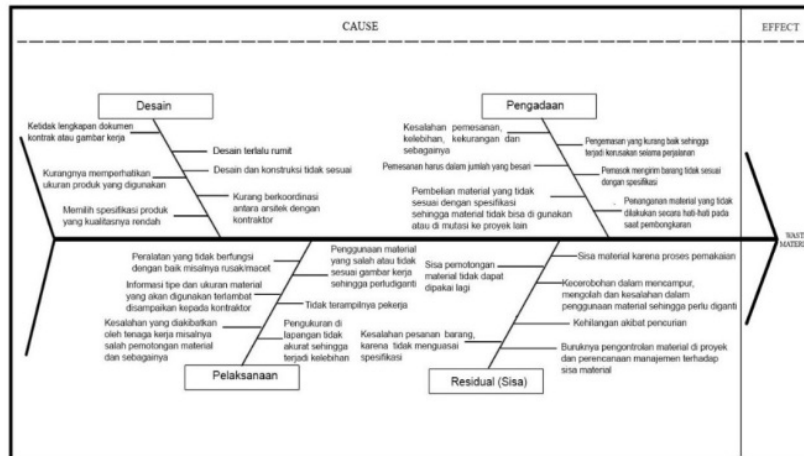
CAUSE

EFFECT

Desain

Ketidak lengkapan dokumen kontrak atau gambar kerja

Desain terlalu rumit

Kurangnya memperhatikan ukuran produk yang digunakan

Desain dan konstruksi tidak sesuai

Kurang berkoordinasi antara arsitek dengan kontraktor

Memilih spesifikasi produk yang kualitasnya rendah

Pengadaan

Kesalahan pemesanan, kelebihan, kekurangan dan sebagainya

Pengemasan yang kurang baik sehingga terjadi kerusakan selama perjalanan

Pemesanan harus dalam jumlah yang besar

Pemasok mengirim barang tidak sesuai dengan spesifikasi

Pembelian material yang tidak sesuai dengan spesifikasi sehingga material tidak bisa di gunakan atau di mutasi ke proyek lain

Penanganan material yang tidak dilakukan secara hati-hati pada saat pembongkaran

WAST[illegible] MATER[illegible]

Peralatan yang tidak berfungsi dengan baik misalnya rusak/macet

Penggunaan material yang salah atau tidak sesuai gambar kerja sehingga perludiganti

Informasi tipe dan ukuran material yang akan digunakan terlambat disampaikan kepada kontraktor

Tidak terampilnya pekerja

Kesalahan yang diakibatkan oleh tenaga kerja misalnya salah pemotongan material dan sebagainya

Pengukuran di lapangan tidak akurat sehingga terjadi kelebihan

Pelaksanaan

Sisa material karena proses pemakaian

Sisa pemotongan material tidak dapat dipakai lagi

Kecerobohan dalam mencampur, mengolah dan kesalahan dalam penggunaan material sehingga perlu diganti

Kehilangan akibat pencurian

Kesalahan pesanan barang, karena tidak menguasai spesifikasi

Buruknya pengontrolan material di proyek dan perencanaan manajemen terhadap sisa material

Residual (Sisa)